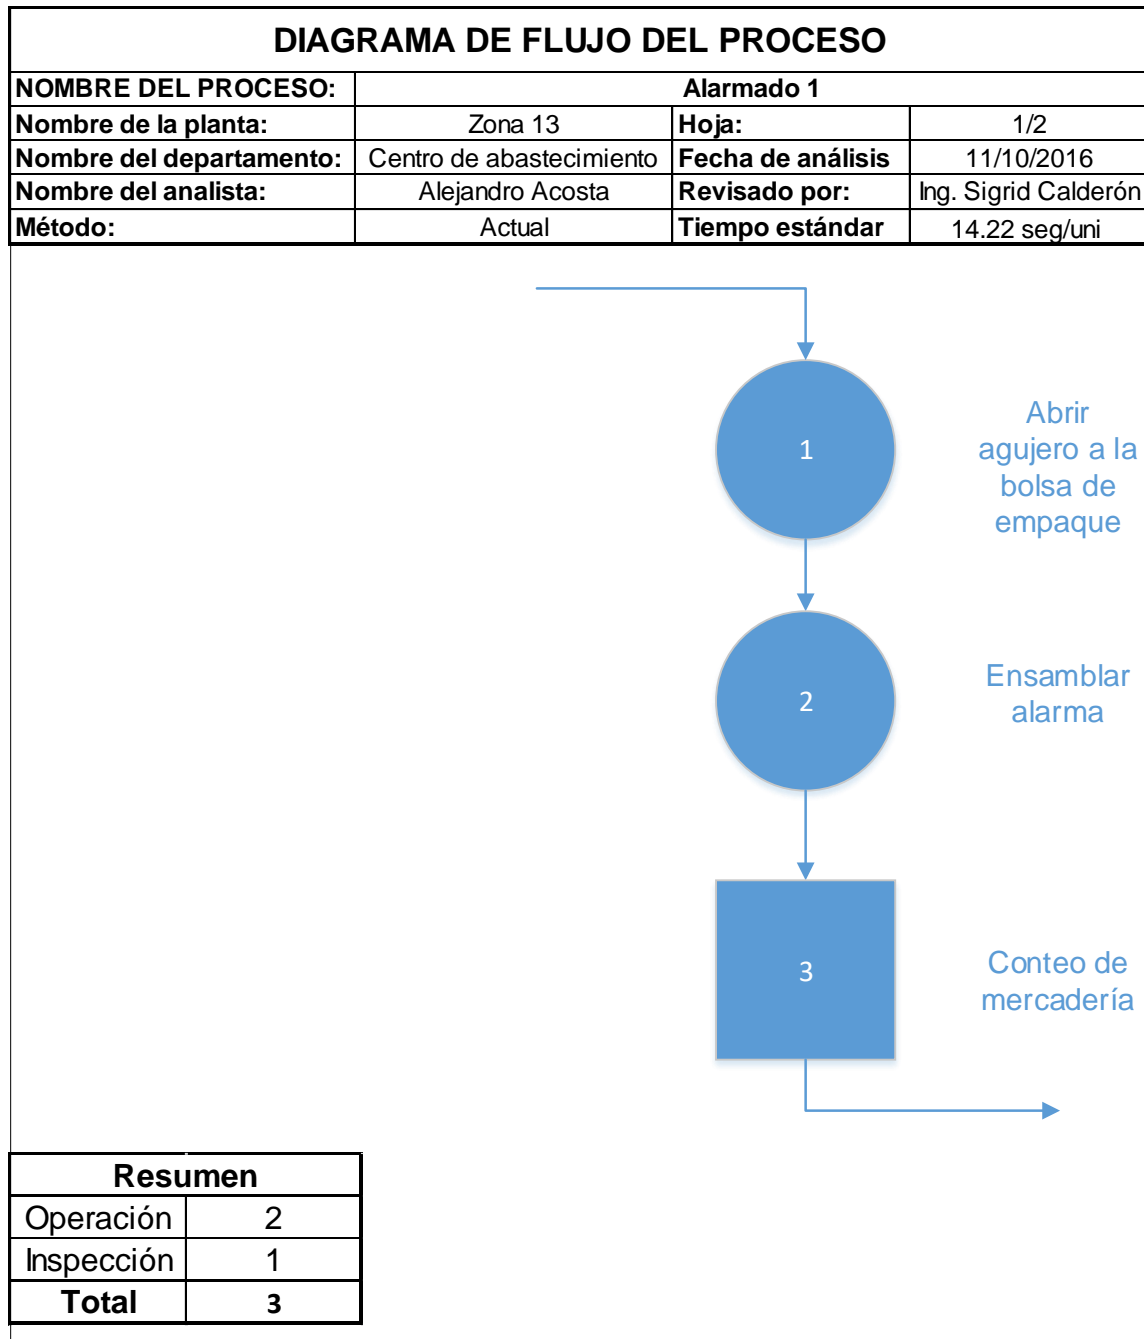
DIAGRAMA DE FLUJO DEL PROCESO

| NOMBRE DEL PROCESO: | Alarmado 1 | | |
|---|---|---|---|
| Nombre de la planta: | Zona 13 | Hoja: | 1/2 |
| Nombre del departamento: | Centro de abastecimiento | Fecha de análisis | 11/10/2016 |
| Nombre del analista: | Alejandro Acosta | Revisado por: | Ing. Sigrid Calderón |
| Método: | Actual | Tiempo estándar | 14.22 seg/uni |

1

Abrir agujero a la bolsa de empaque

2

Ensamblar alarma

3

Conteo de mercadería

| Resumen | |
|---|---|
| Operación | 2 |
| Inspección | 1 |
| Total | 3 |